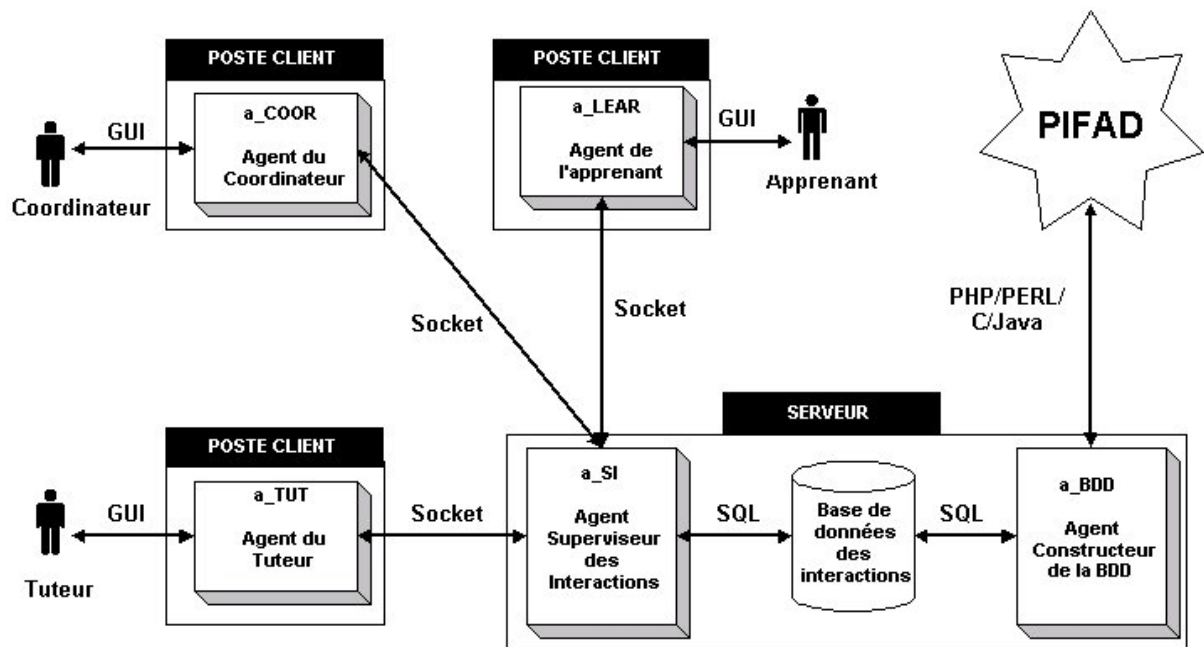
POSTE CLIENT

a_COOR

Agent du Coordinateur

GUI

Coordinateur

POSTE CLIENT

a_LEAR

Agent de l'apprenant

GUI

Apprenant

PIFAD

Socket

Socket

PHP/PERL/ C/Java

SERVEUR

POSTE CLIENT

a_TUT

Agent du Tuteur

GUI

Tuteur

Socket

a_SI

Agent Superviseur des Interactions

SQL

Base de données des interactions

SQL

a_BDD

Agent Constructeur de la BDD